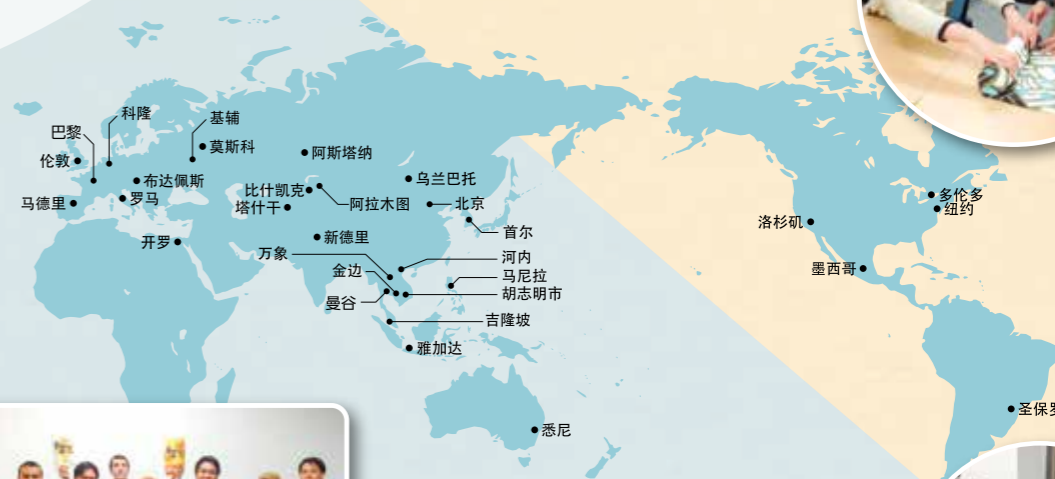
科隆
基辅
巴黎
伦敦
莫斯科
阿斯塔纳
布达佩斯
乌兰巴托
马德里
罗马
比什凯克
塔什干
阿拉木图
北京
首尔
开罗
新德里
万象
河内
金边
马尼拉
曼谷
胡志明市
吉隆坡
雅加达
悉尼
多伦多
纽约
洛杉矶
墨西哥
圣保罗